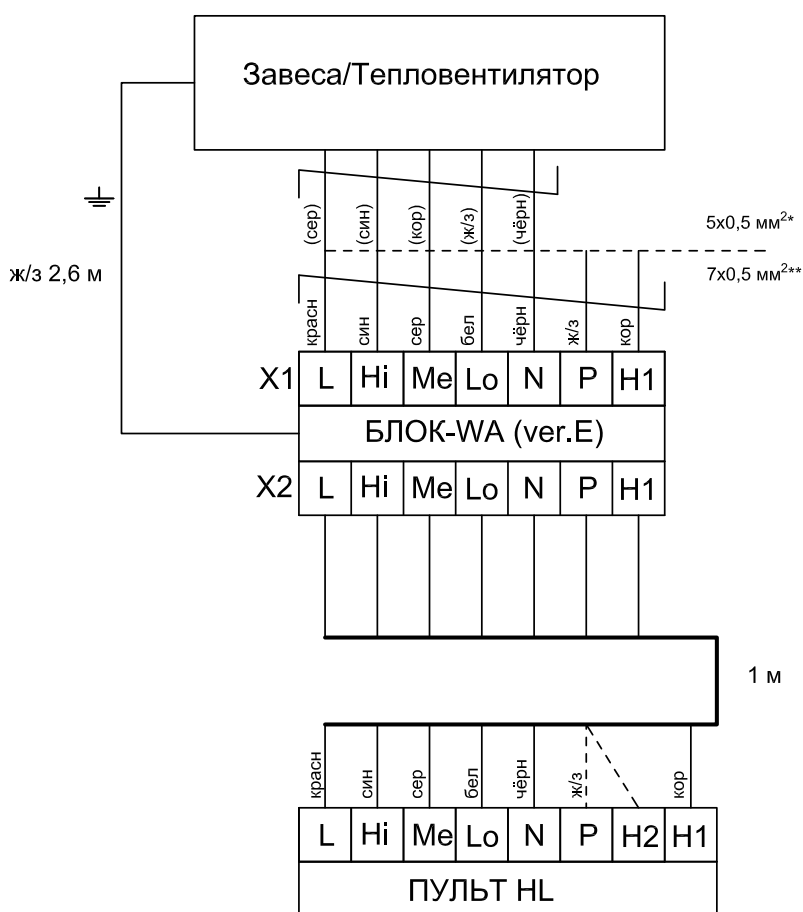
Завеса/Тепловентилятор

(сер) (син) (кор) (ж/з) (чёрн)

$5x0,5$ мм$^{2*}$

ж/з 2,6 м

$7x0,5$ мм$^{2**}$

красн син сер бел чёрн ж/з кор

X1 L Hi Me Lo N P H1

БЛОК-WA (ver.E)

X2 L Hi Me Lo N P H1

1 м

красн син сер бел чёрн ж/з кор

L Hi Me Lo N P H2 H1

ПУЛЬТ HL